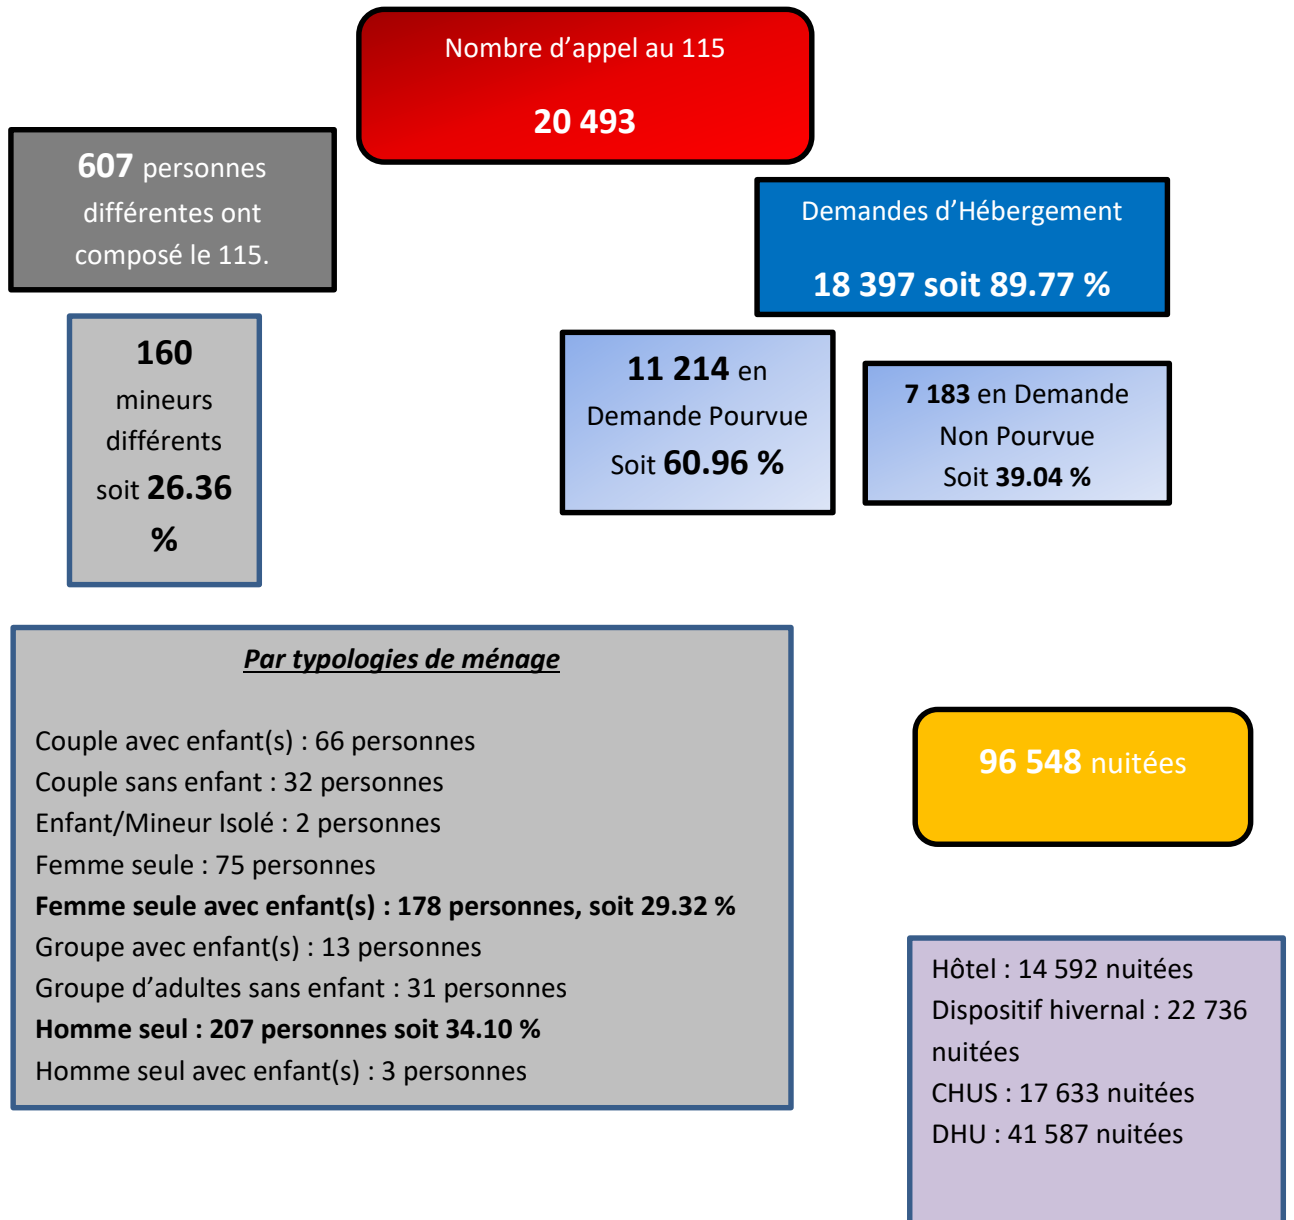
Nombre d'appel au 115

20 493

607 personnes différentes ont composé le 115.

Demandes d'Hébergement

18 397 soit 89.77 %

160 mineurs différents soit 26.36 %

11 214 en Demande Pourvue Soit 60.96 %

7 183 en Demande Non Pourvue Soit 39.04 %

Par typologies de ménage

Couple avec enfant(s) : 66 personnes
Couple sans enfant : 32 personnes
Enfant/Mineur Isolé : 2 personnes
Femme seule : 75 personnes
Femme seule avec enfant(s) : 178 personnes, soit 29.32 %
Groupe avec enfant(s) : 13 personnes
Groupe d'adultes sans enfant : 31 personnes
Homme seul : 207 personnes soit 34.10 %
Homme seul avec enfant(s) : 3 personnes

96 548 nuitées

Hôtel : 14 592 nuitées
Dispositif hivernal : 22 736 nuitées
CHUS : 17 633 nuitées
DHU : 41 587 nuitées